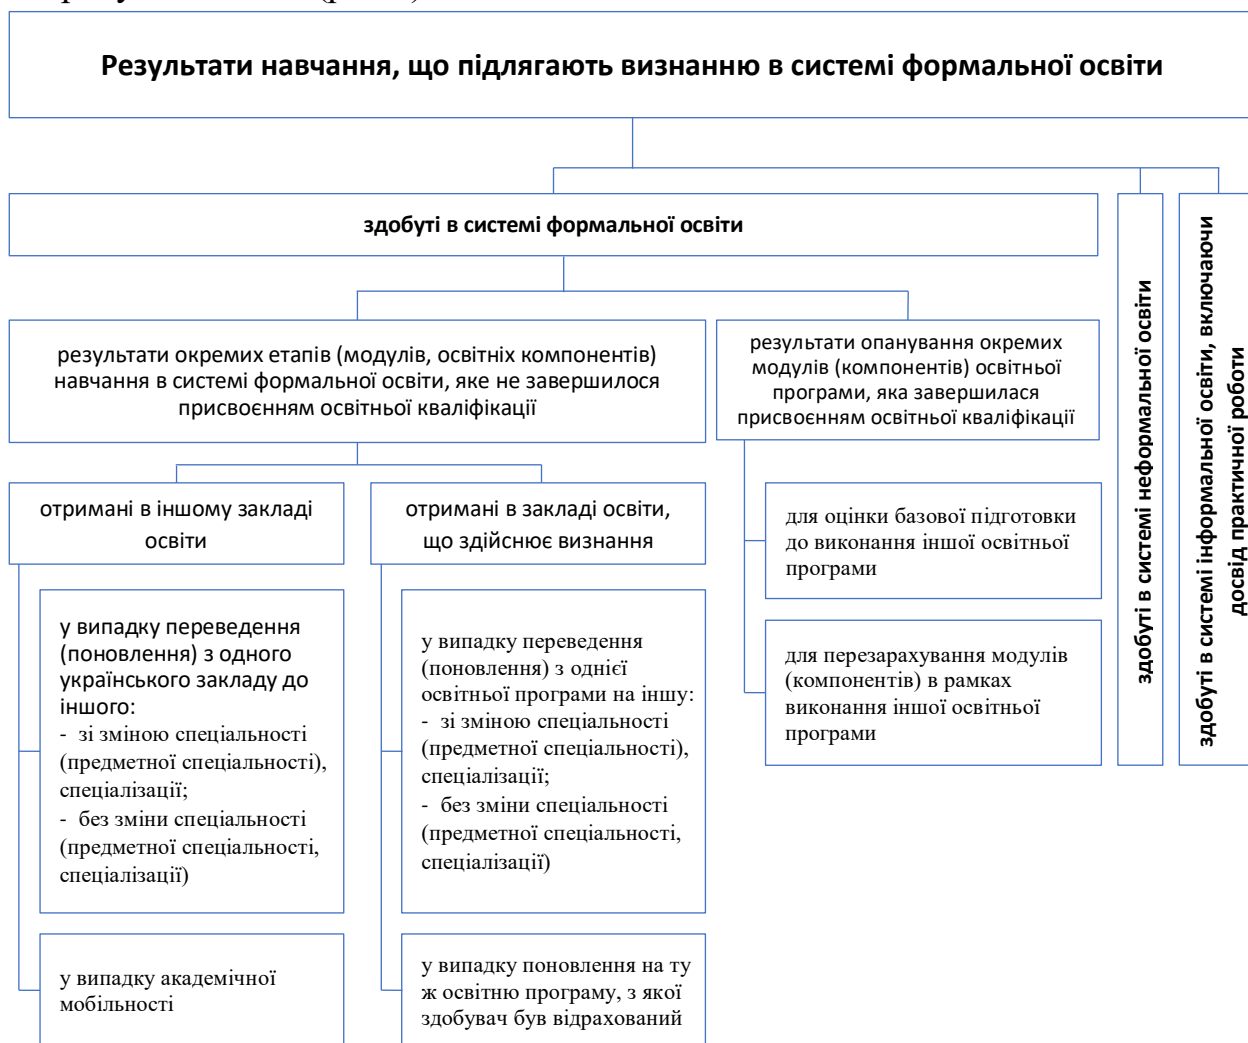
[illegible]

Результати навчання, що підлягають визнанню в системі формальної освіти

здобуті в системі формальної освіти

результати окремих етапів (модулів, освітніх компонентів) навчання в системі формальної освіти, яке не завершилося присвоєнням освітньої кваліфікації

отримані в іншому закладі освіти

у випадку переведення (поновлення) з одного українського закладу до іншого:
- зі зміною спеціальності (предметної спеціальності), спеціалізації;
- без зміни спеціальності (предметної спеціальності, спеціалізації)

у випадку академічної мобільності

отримані в закладі освіти, що здійснює визнання

у випадку переведення (поновлення) з однієї освітньої програми на іншу:
- зі зміною спеціальності (предметної спеціальності), спеціалізації;
- без зміни спеціальності (предметної спеціальності, спеціалізації)

у випадку поновлення на ту ж освітню програму, з якої здобувач був відрахований

результати опанування окремих модулів (компонентів) освітньої програми, яка завершилася присвоєнням освітньої кваліфікації

для оцінки базової підготовки до виконання іншої освітньої програми

для перезарахування модулів (компонентів) в рамках виконання іншої освітньої програми

здобуті в системі неформальної освіти

здобуті в системі інформальної освіти, включаючи досвід практичної роботи